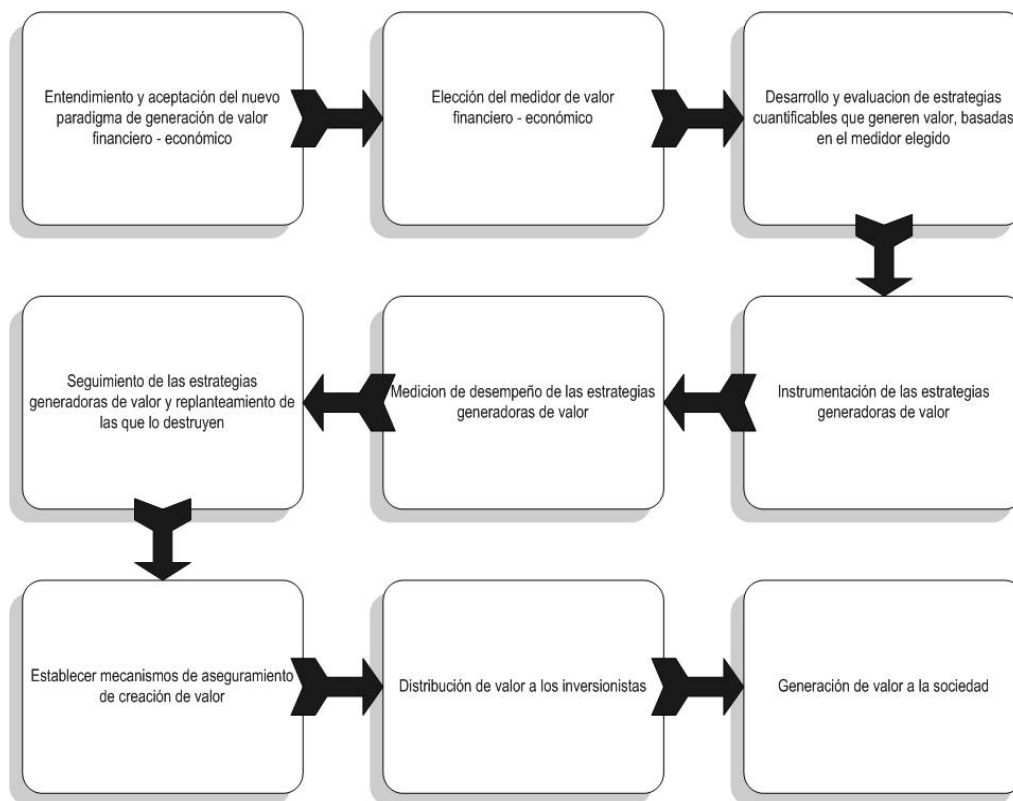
Entendimiento y aceptación del nuevo paradigma de generación de valor financiero - económico

Elección del medidor de valor financiero - económico

Desarrollo y evaluacion de estrategias cuantificables que generen valor, basadas en el medidor elegido

Instrumentación de las estrategias generadoras de valor

Medicion de desempeño de las estrategias generadoras de valor

Seguimiento de las estrategias generadoras de valor y replanteamiento de las que lo destruyen

Establecer mecanismos de aseguramiento de creación de valor

Distribución de valor a los inversionistas

Generación de valor a la sociedad